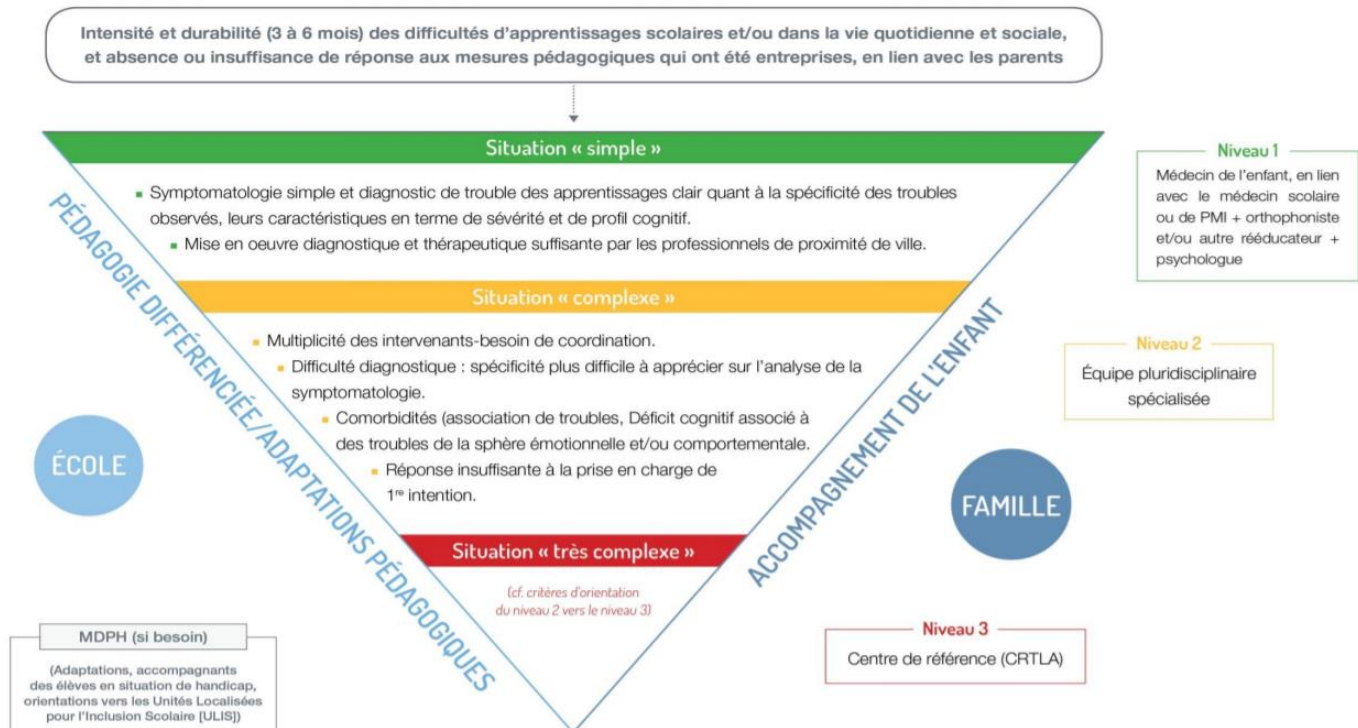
Intensité et durabilité (3 à 6 mois) des difficultés d'apprentissages scolaires et/ou dans la vie quotidienne et sociale, et absence ou insuffisance de réponse aux mesures pédagogiques qui ont été entreprises, en lien avec les parents

Situation « simple »

Symptomatologie simple et diagnostic de trouble des apprentissages clair quant à la spécificité des troubles observés, leurs caractéristiques en terme de sévérité et de profil cognitif.

Mise en oeuvre diagnostique et thérapeutique suffisante par les professionnels de proximité de ville.

Niveau 1

Médecin de l'enfant, en lien avec le médecin scolaire ou de PMI + orthophoniste et/ou autre rééducateur + psychologue

Situation « complexe »

Multiplicité des intervenants-besoin de coordination.

Difficulté diagnostique : spécificité plus difficile à apprécier sur l'analyse de la symptomatologie.

Comorbidités (association de troubles, Déficit cognitif associé à des troubles de la sphère émotionnelle et/ou comportementale.

Réponse insuffisante à la prise en charge de 1$^{re}$ intention.

Niveau 2

Équipe pluridisciplinaire spécialisée

PÉDAGOGIE DIFFÉRENCIÉE/ADAPTATIONS PÉDAGOGIQUES

ACCOMPAGNEMENT DE L'ENFANT

ÉCOLE

FAMILLE

Situation « très complexe »

(cf. critères d'orientation du niveau 2 vers le niveau 3)

MDPH (si besoin)

(Adaptations, accompagnants des élèves en situation de handicap, orientations vers les Unités Localisées pour l'Inclusion Scolaire [ULIS])

Niveau 3

Centre de référence (CRTLA)